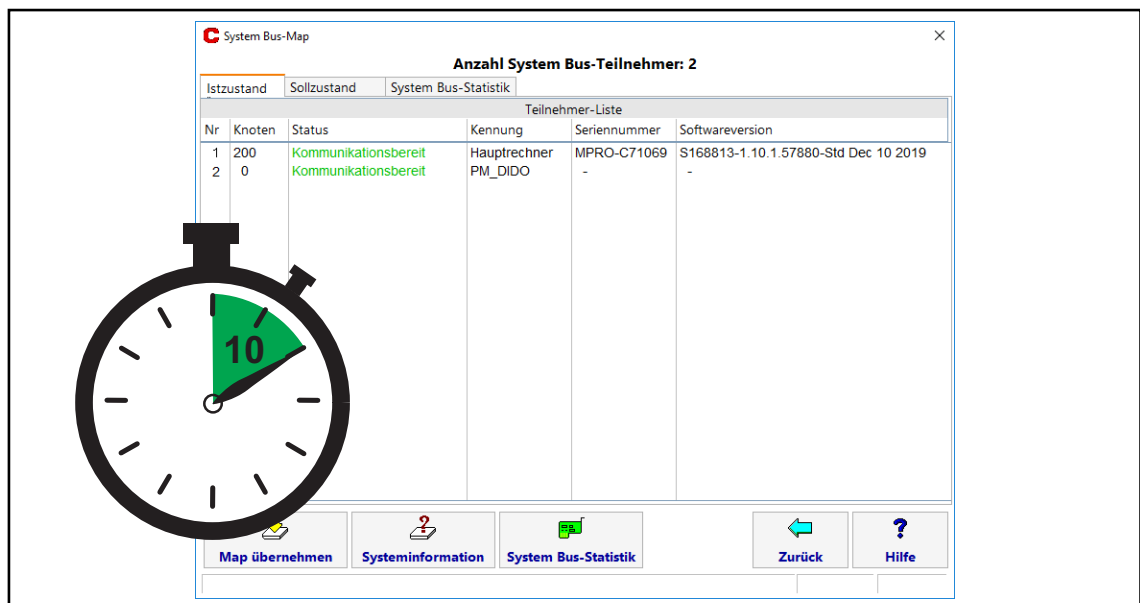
System Bus-Map

Anzahl System Bus-Teilnehmer: 2

Istzustand | Sollzustand | System Bus-Statistik

Teilnehmer-Liste

| Nr | Knoten | Status | Kennung | Seriennummer | Softwareversion |
|---|---|---|---|---|---|
| 1 | 200 | Kommunikationsbereit | Hauptrechner | MPRO-C71069 | S168813-1.10.1.57880-Std Dec 10 2019 |
| 2 | 0 | Kommunikationsbereit | PM_DIDO | - | - |

10

Map übernehmen | Systeminformation | System Bus-Statistik | Zurück | Hilfe